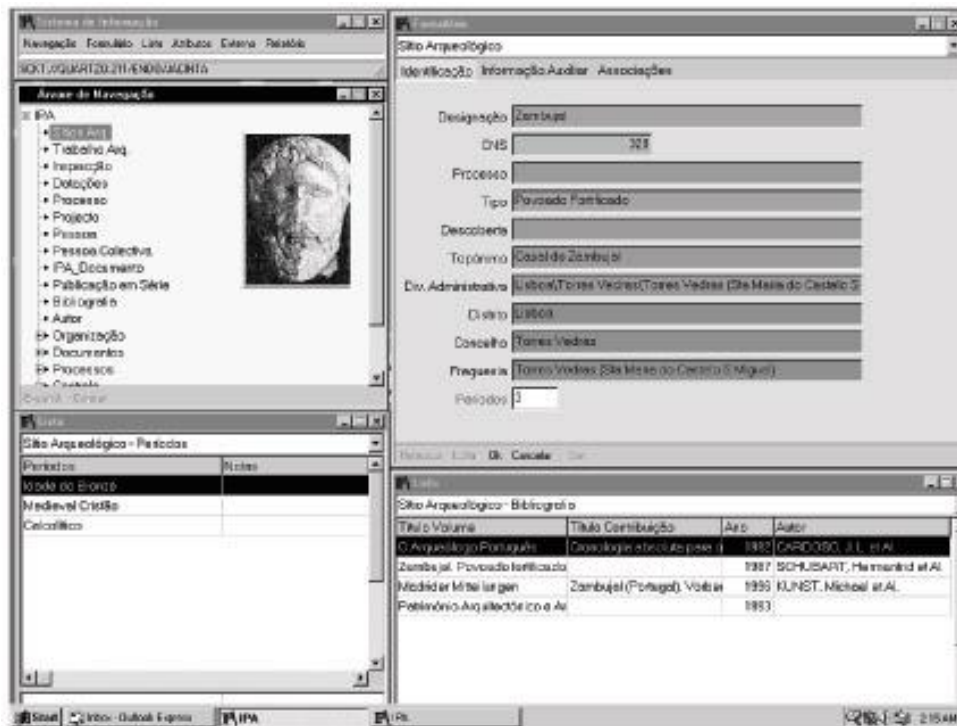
Sistema de Informação

Navegação Formulário Lista Atributos Externo Relatório

Árvore de Navegação

IPA
Sítios Arq.
Trabalho Arq.
Inspecção
Dotações
Processo
Projecto
Pessoa
Pessoa Colectiva
IPA_Documento
Publicação em Série
Bibliografia
Autor
Organização
Documentos
Processos

Lista

Sítio Arqueológico - Períodos

| Períodos | Notas |
|---|---|
| Idade do Bronze | |
| Medieval Cristão | |
| Calcolítico | |

Formulário

Sítio Arqueológico

Identificação Informação Auxiliar Associações

Designação Zambujal
CNS 323
Processo
Tipo Povoado Fortificado
Descoberta
Topónimo Casal do Zambujal
Div. Administrativa Lisboa|Torres Vedras|Torres Vedras (Sta Maria do Castelo S
Distrito Lisboa
Concelho Torres Vedras
Freguesia Torres Vedras (Sta Maria do Castelo S Miguel)
Períodos 3

Ok Cancela

Lista

Sítio Arqueológico - Bibliografia

| Título Volume | Título Contribuição | Ano | Autor |
|---|---|---|---|
| O Arqueólogo Português | Cronologia absoluta para o | 1992 | CARDOSO, J.L. et Al. |
| Zambujal. Povoado fortificado | | 1987 | SCHUBART, Hermanfrid et Al. |
| Madrider Mitteilungen | Zambujal (Portugal). Vorber | 1995 | KUNST, Michael et Al. |
| Património Arquitectónico e Ar | | 1993 | |

Start Inbox - Outlook Express IPA